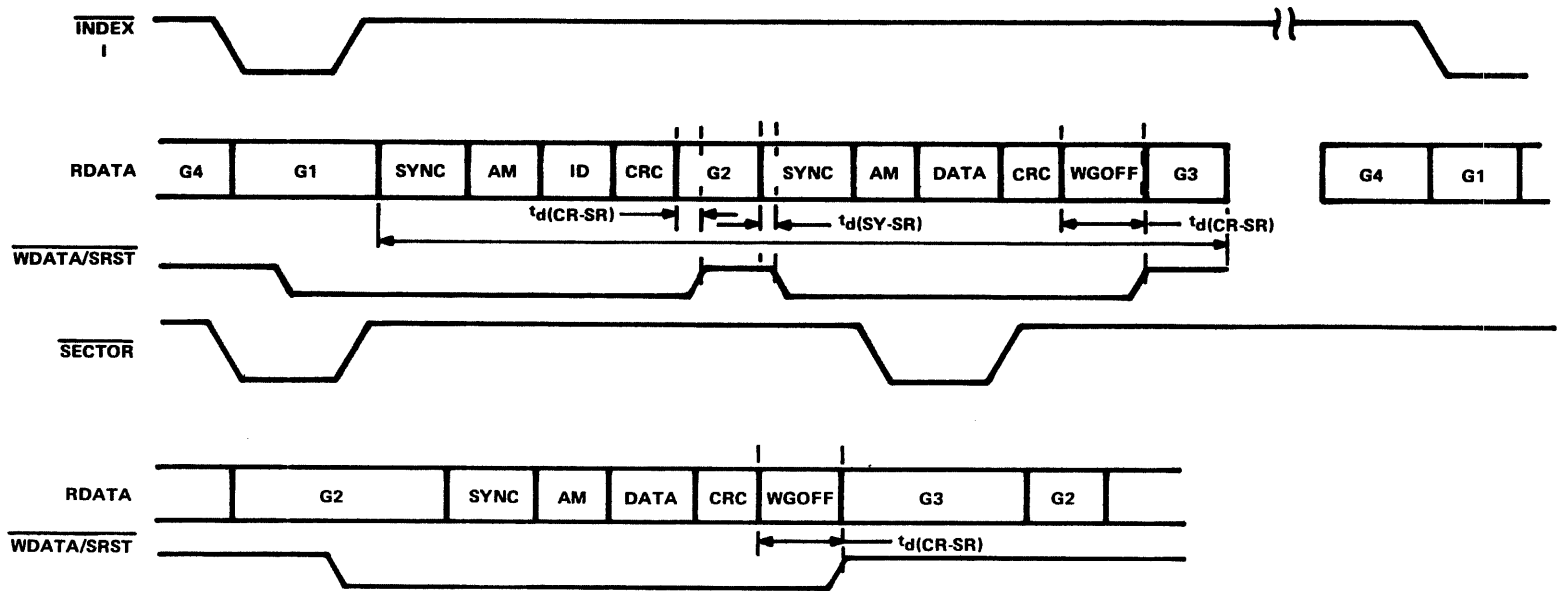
$\overline{\text{INDEX}}$
I

RDATA G4 G1 SYNC AM ID CRC G2 SYNC AM DATA CRC WGOFF G3 G4 G1

$t_{d(CR\text{-}SR)}$
$t_{d(SY\text{-}SR)}$
$t_{d(CR\text{-}SR)}$

$\overline{\text{WDATA/SRST}}$

$\overline{\text{SECTOR}}$

RDATA G2 SYNC AM DATA CRC WGOFF G3 G2

$\overline{\text{WDATA/SRST}}$

$t_{d(CR\text{-}SR)}$